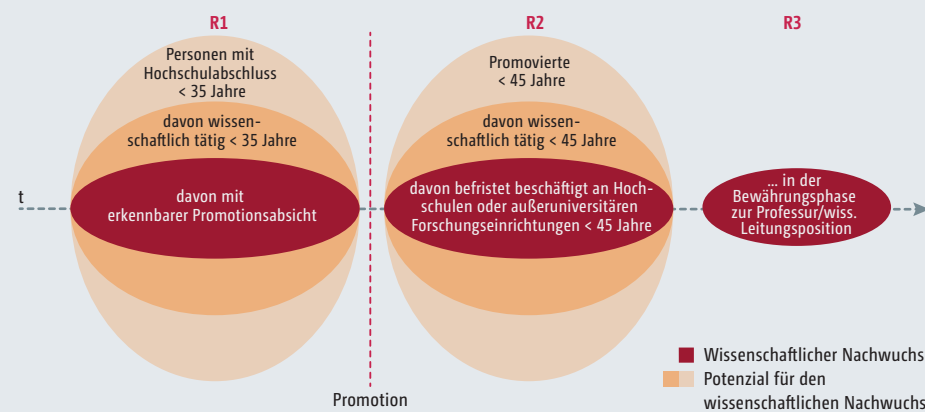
R1

R2

R3

Personen mit Hochschulabschluss < 35 Jahre

davon wissenschaftlich tätig < 35 Jahre

davon mit erkennbarer Promotionsabsicht

t

Promovierte < 45 Jahre

davon wissenschaftlich tätig < 45 Jahre

davon befristet beschäftigt an Hochschulen oder außeruniversitären Forschungseinrichtungen < 45 Jahre

... in der Bewährungsphase zur Professur/wiss. Leitungsposition

Promotion

Wissenschaftlicher Nachwuchs

Potenzial für den wissenschaftlichen Nachwuchs